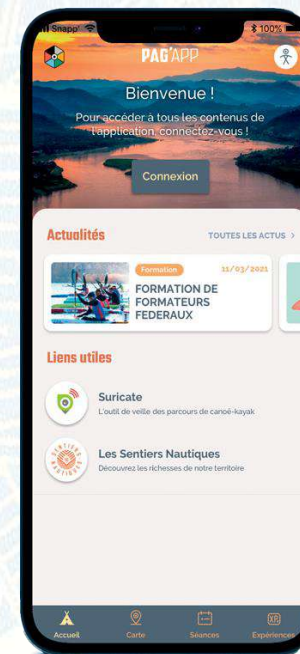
Snapp 100%

PAG'APP

Bienvenue !

Pour accéder à tous les contenus de l'application, connectez-vous !

Connexion

Actualités

TOUTES LES ACTUS >

Formation

11/03/2021

FORMATION DE FORMATEURS FEDERAUX

Liens utiles

Suricate

L'outil de veille des parcours de canoë-kayak

SENTIERS NAUTIQUES

Les Sentiers Nautiques

Découvrez les richesses de notre territoire

Accueil

Carte

Séances

XR

Expériences